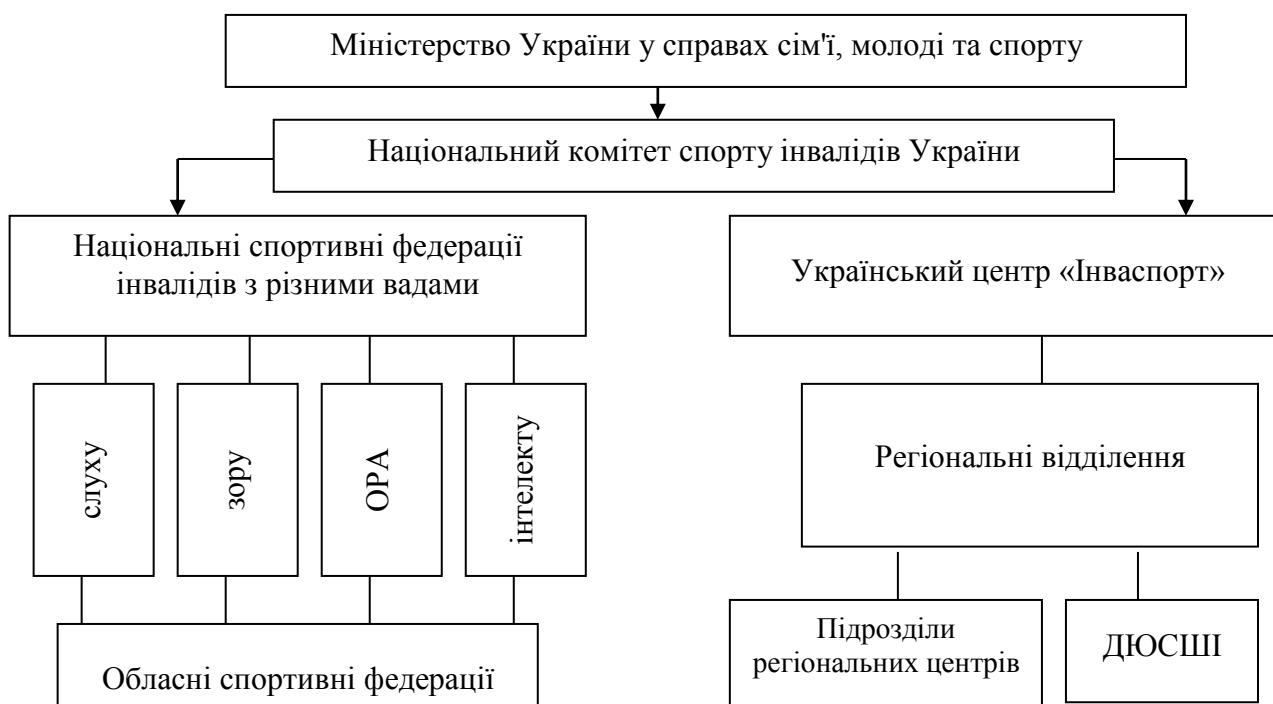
Міністерство України у справах сім'ї, молоді та спорту

Національний комітет спорту інвалідів України

Національні спортивні федерації інвалідів з різними вадами

слуху

зору

ОРА

інтелекту

Обласні спортивні федерації

Український центр «Інваспорт»

Регіональні відділення

Підрозділи регіональних центрів

ДЮСШІ